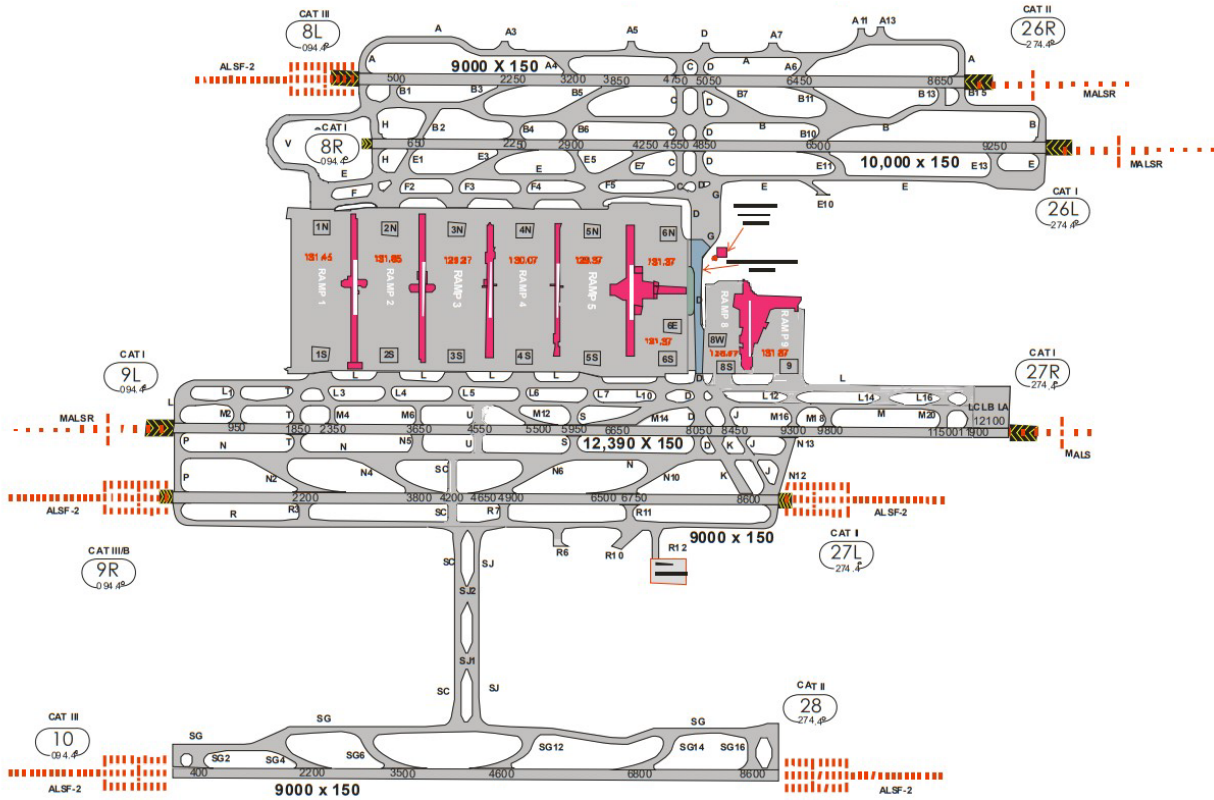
CAT III
8L
094.4°
ALSF-2
A
A3
A5
D
A7
A11 A13
CAT II
26R
274.4°
9000 X 150
A4
C
D
A
A6
A
500
2250
3200
3850
4750
5050
6450
8650
B1
B3
B5
C
D
B7
B11
B13
B15
MALSR
CAT I
8R
094.4°
V
H
B2
B4
B6
C
D
B
B10
B
B
650
2250
2900
4250
4550
4850
6500
9250
H
E1
E3
E5
E7
C
D
E11
10,000 x 150
E13
E
MALSR
E
E
F
F2
F3
F4
F5
C
D
E
E
E10
CAT I
26L
274.4°
1N
2N
3N
4N
5N
6N
G
131.45
131.65
121.27
130.07
129.37
131.37
RAMP 1
RAMP 2
RAMP 3
RAMP 4
RAMP 5
RAMP 8
RAMP 9
6E
8W
131.37
126.87
131.57
1S
2S
3S
4S
5S
6S
8S
9
CAT I
9L
094.4°
L
L
L
L
L
L
L
CAT I
27R
274.4°
L1
T
L3
L4
L5
L6
L7
L10
D
L12
L14
L16
L
M2
T
M4
M6
U
M12
S
M14
D
J
M16
M18
M
M20
LC LB LA
MALSR
950
1850
2350
3650
4550
5500
5950
6650
8050
8450
9300
9800
11500
11900
12100
P
N
T
N
N5
U
S
12,390 X 150
D
K
J
N13
MALS
SC
N6
N
J
N12
P
N2
N4
N10
K
ALSF-2
2200
3800
4200
4650
4900
6500
6750
8600
ALSF-2
R
R3
SC
R7
R11
9000 x 150
CAT III/B
9R
094.4°
R6
R10
R12
CAT I
27L
274.4°
SC
SJ
SJ2
SJ1
SC
SJ
CAT II
28
274.4°
CAT III
10
094.4°
SG
SG
SG
SG2
SG4
SG6
SG12
SG14
SG16
400
2200
3500
4600
6800
8600
ALSF-2
9000 x 150
ALSF-2